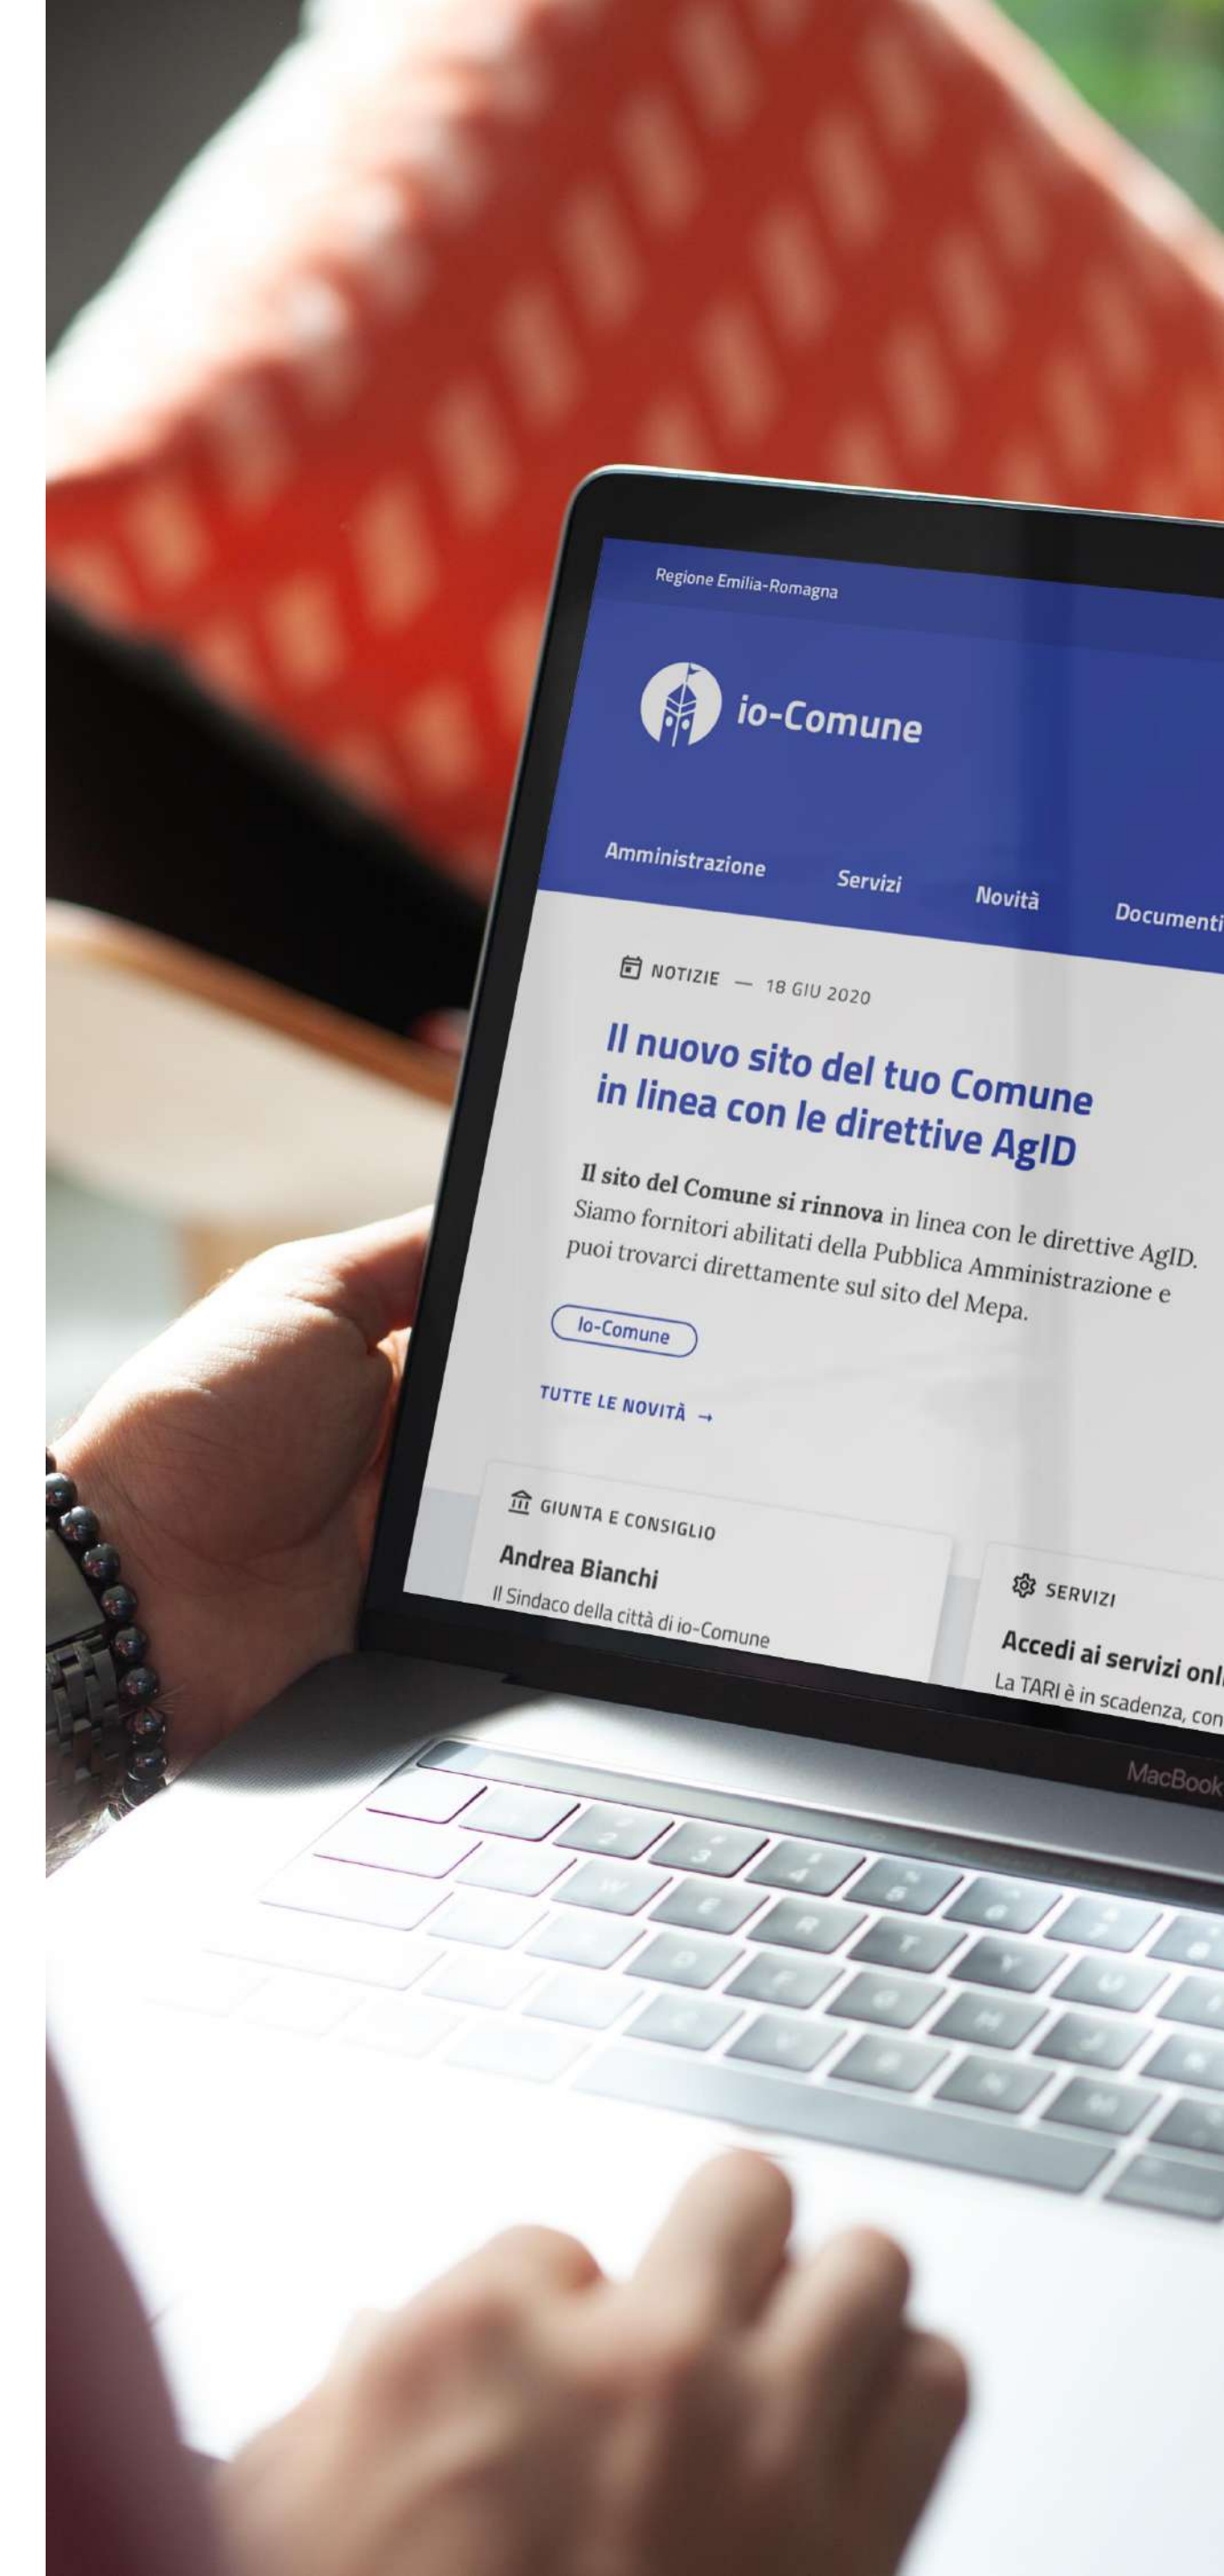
Regione Emilia-Romagna

io-Comune

Amministrazione Servizi Novità Documenti

NOTIZIE — 18 GIU 2020

Il nuovo sito del tuo Comune in linea con le direttive AgID

Il sito del Comune si rinnova in linea con le direttive AgID. Siamo fornitori abilitati della Pubblica Amministrazione e puoi trovarci direttamente sul sito del Mepa.

Io-Comune

TUTTE LE NOVITÀ →

GIUNTA E CONSIGLIO

Andrea Bianchi

Il Sindaco della città di io-Comune

SERVIZI

Accedi ai servizi onl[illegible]

La TARI è in scadenza, con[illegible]

MacBook